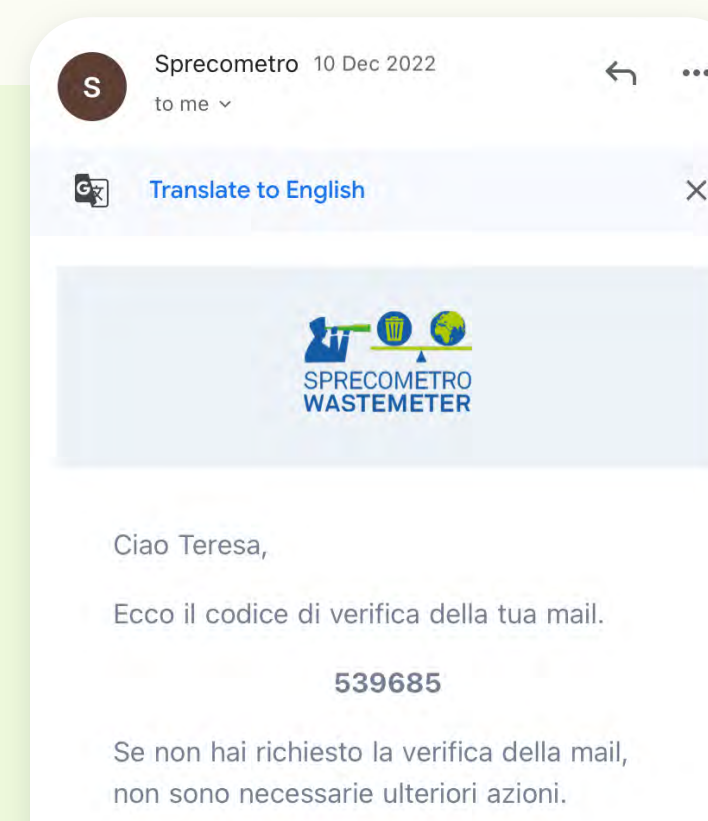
S

Sprecometro 10 Dec 2022
to me

Translate to English

SPRECOMETRO
WASTEMETER

Ciao Teresa,

Ecco il codice di verifica della tua mail.

539685

Se non hai richiesto la verifica della mail, non sono necessarie ulteriori azioni.